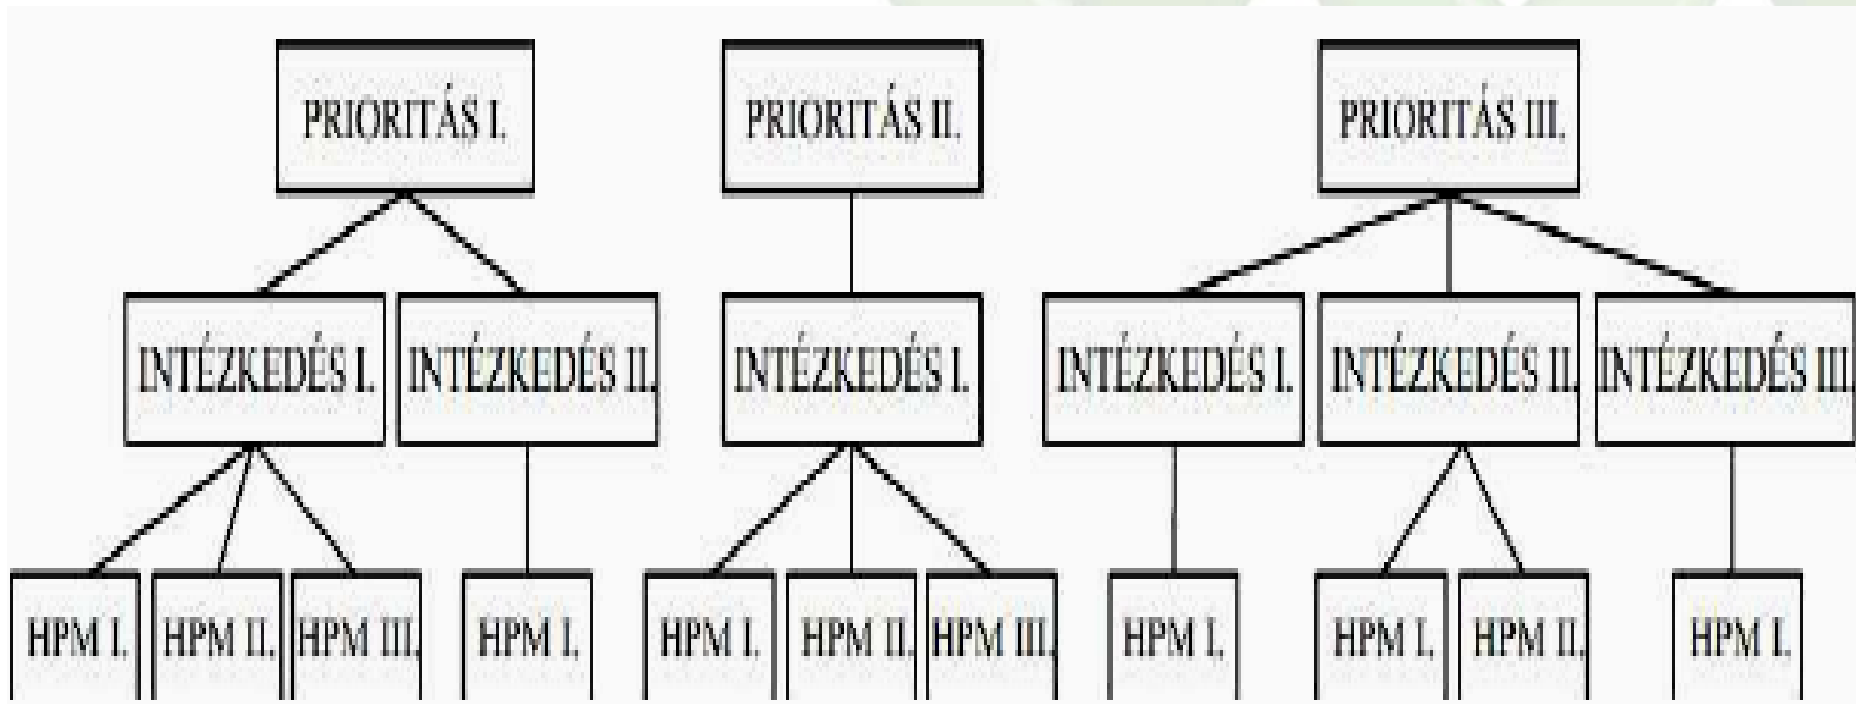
PRIORITÁS I.

PRIORITÁS II.

PRIORITÁS III.

INTÉZKEDÉS I.

INTÉZKEDÉS II.

INTÉZKEDÉS I.

INTÉZKEDÉS I.

INTÉZKEDÉS II.

INTÉZKEDÉS III.

HPM I.

HPM II.

HPM III.

HPM I.

HPM I.

HPM II.

HPM III.

HPM I.

HPM I.

HPM II.

HPM I.